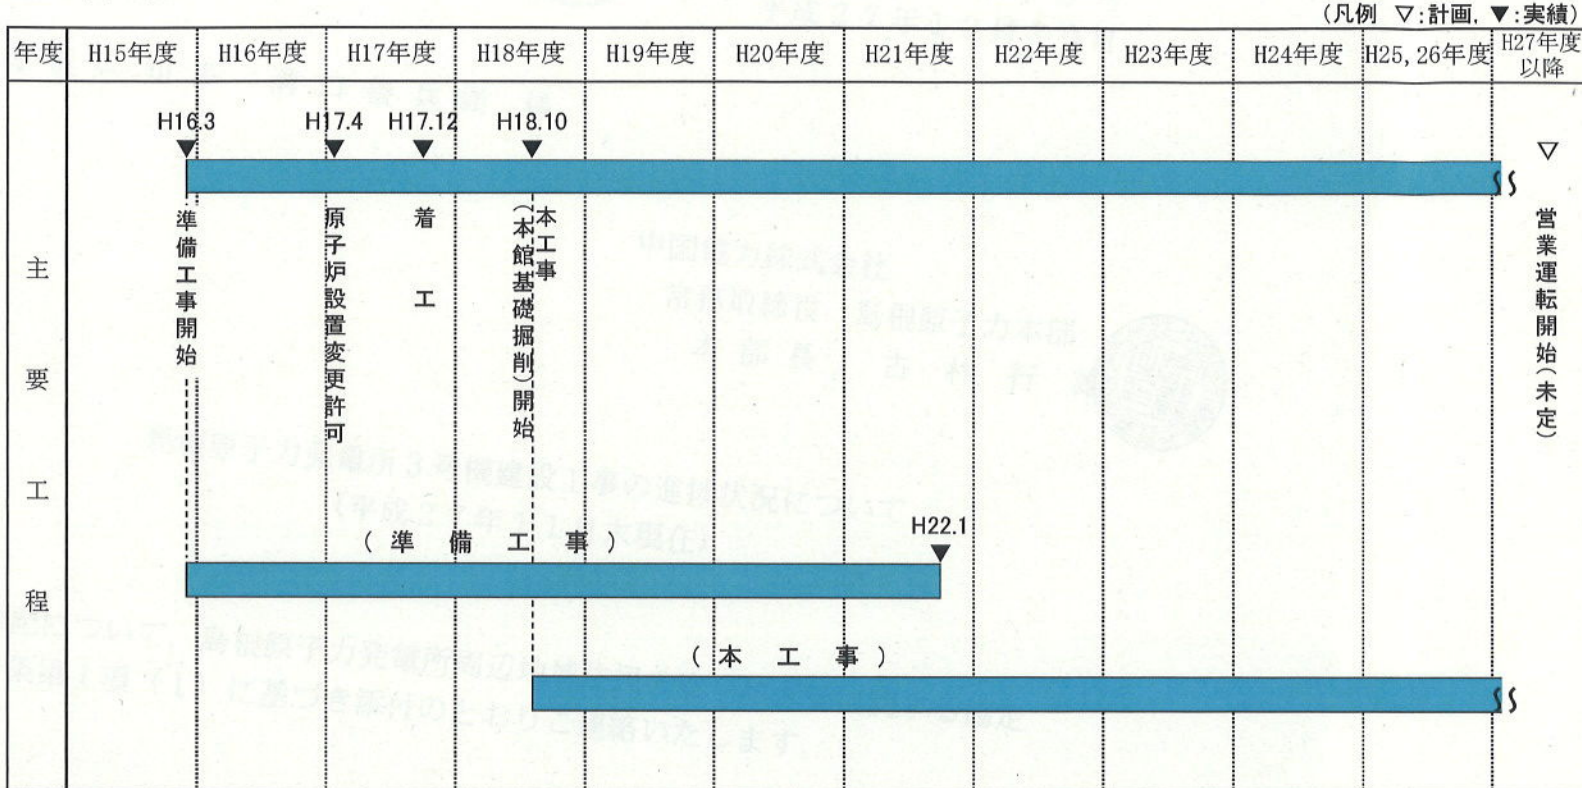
(凡例 ▽:計画, ▼:実績)

| 年度 | H15年度 | H16年度 | H17年度 | H18年度 | H19年度 | H20年度 | H21年度 | H22年度 | H23年度 | H24年度 | H25, 26年度 | H27年度以降 |
|---|---|---|---|---|---|---|---|---|---|---|---|---|

主要工程

H16.3 ▼ 準備工事開始

H17.4 ▼ 原子炉設置変更許可

H17.12 ▼ 着工

H18.10 ▼ 本工事(本館基礎掘削)開始

▽ 営業運転開始(未定)

(準備工事)

H22.1 ▼

(本工事)